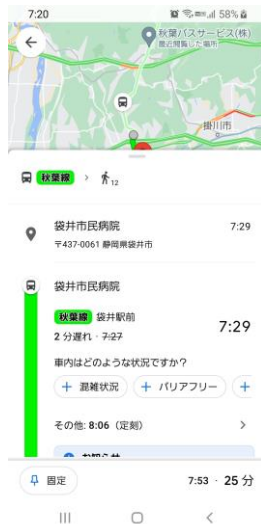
7:20 58%

秋葉バスサービス(株)
最近閲覧した場所

掛川市

秋葉線 > 12

袋井市民病院 7:29
〒437-0061 静岡県袋井市

袋井市民病院

秋葉線 袋井駅前
2 分遅れ · 7:27
7:29

車内はどのような状況ですか?
+ 混雑状況 + バリアフリー +

その他: 8:06 (定刻)

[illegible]

固定 7:53 · 25 分